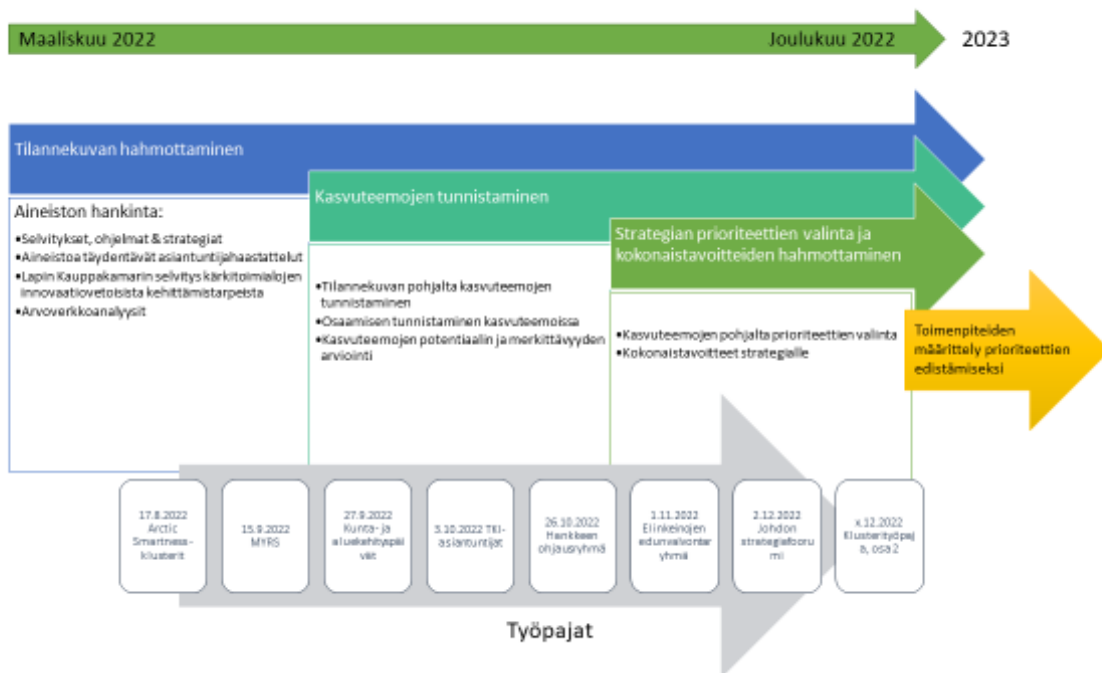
Maaliskuu 2022

Joulukuu 2022

2023

Tilannekuvan hahmottaminen

Aineiston hankinta:

•Selvitykset, ohjelmat & strategiat
•Aineistoa täydentävät asiantuntijahaastattelut
•Lapin Kauppakamarin selvitys kärkitoimialojen innovaatiovetoisista kehittämistarpeista
•Arvoverkkoanalyysit

Kasvuteemojen tunnistaminen

•Tilannekuvan pohjalta kasvuteemojen tunnistaminen
•Osaamisen tunnistaminen kasvuteemoissa
•Kasvuteemojen potentiaalin ja merkittävyyden arviointi

Strategian prioriteettien valinta ja kokonaistavoitteiden hahmottaminen

•Kasvuteemojen pohjalta prioriteettien valinta
•Kokonaistavoitteet strategialle

Toimenpiteiden määrittely prioriteettien edistämiseksi

17.8.2022 Arctic Smartness -klusterit

15.9.2022 MYRS

27.9.2022 Kunta- ja aluekehityspäivät

5.10.2022 TKI-asiantuntijat

26.10.2022 Hankkeen ohjausryhmä

1.11.2022 Elinkeinojen edunvalvontaryhmä

2.12.2022 Johdon strategiafoorumi

x.12.2022 Klusterityöpaja, osa 2

Työpajat